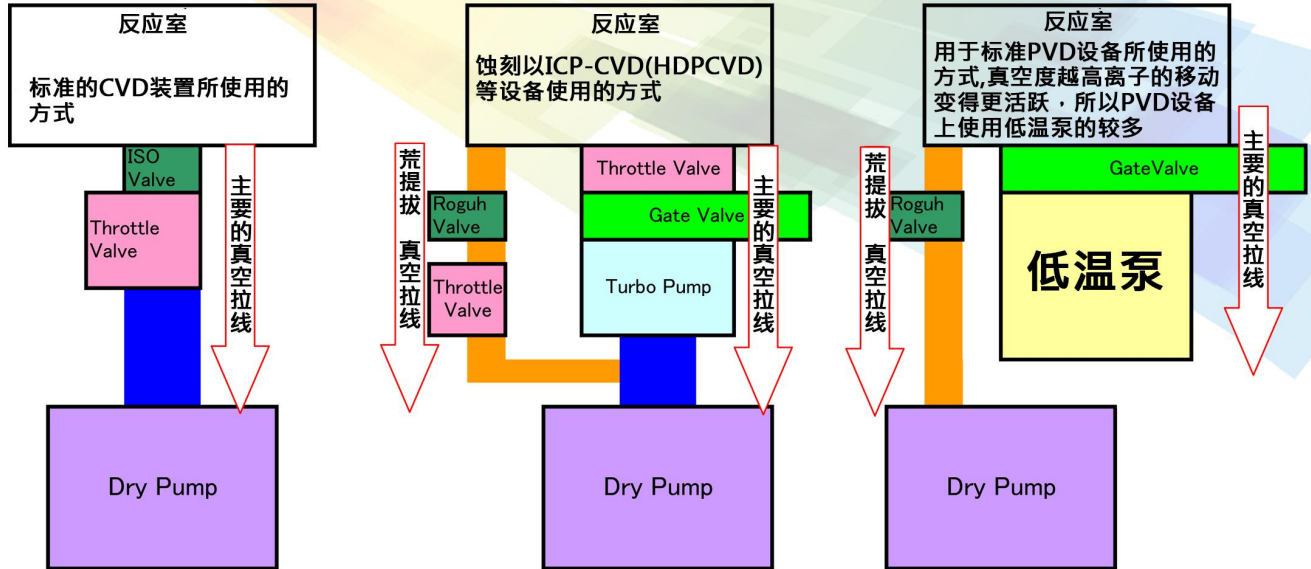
反应室

标准的CVD装置所使用的方式

ISO Valve

Throttle Valve

主要的真空拉线

Dry Pump

反应室

蚀刻以ICP-CVD(HDPCVD)等设备使用的方式

荒提拔 真空拉线

Roguh Valve

Throttle Valve

Throttle Valve

Gate Valve

Turbo Pump

主要的真空拉线

Dry Pump

反应室

用于标准PVD设备所使用的方式,真空度越高离子的移动变得更活跃，所以PVD设备上使用低温泵的较多

荒提拔 真空拉线

Roguh Valve

GateValve

低温泵

主要的真空拉线

Dry Pump